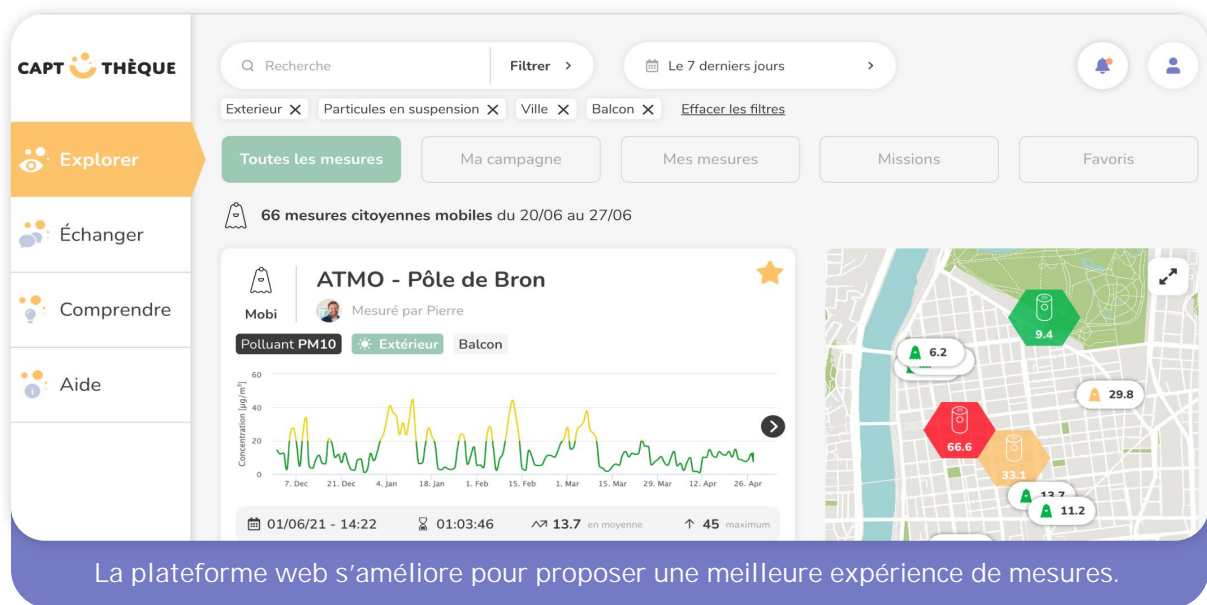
CAPT THÈQUE

Explorer

Échanger

Comprendre

Aide

Recherche

Filtrer >

Le 7 derniers jours >

Exterieur ✕ Particules en suspension ✕ Ville ✕ Balcon ✕ Effacer les filtres

Toutes les mesures

Ma campagne

Mes mesures

Missions

Favoris

66 mesures citoyennes mobiles du 20/06 au 27/06

Mobi

ATMO - Pôle de Bron

Mesuré par Pierre

Polluant PM10 Extérieur Balcon

Concentration [µg/m³]

60
40
20
0

7. Dec 21. Dec 4. Jan 18. Jan 1. Feb 15. Feb 1. Mar 15. Mar 29. Mar 12. Apr 26. Apr

01/06/21 - 14:22 01:03:46 13.7 en moyenne 45 maximum

9.4
6.2
29.8
66.6
33.1
13.7
11.2

La plateforme web s'améliore pour proposer une meilleure expérience de mesures.